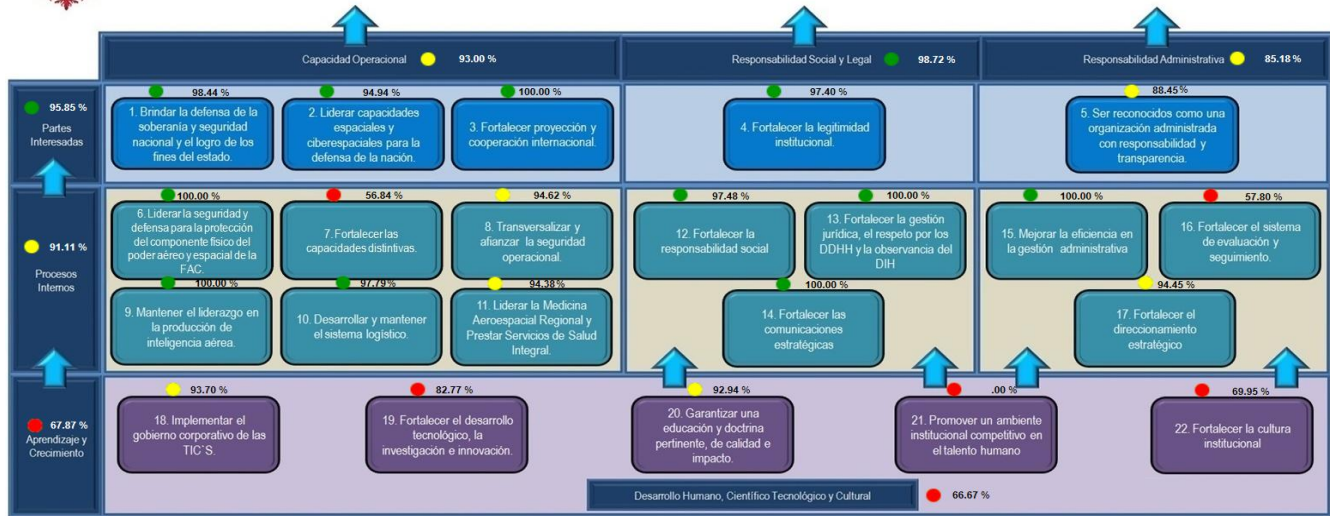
Capacidad Operacional 93.00 %

Responsabilidad Social y Legal 98.72 %

Responsabilidad Administrativa 85.18 %

95.85 %
Partes Interesadas

98.44 %
1. Brindar la defensa de la soberanía y seguridad nacional y el logro de los fines del estado.

94.94 %
2. Liderar capacidades espaciales y ciberespaciales para la defensa de la nación.

100.00 %
3. Fortalecer proyección y cooperación internacional.

97.40 %
4. Fortalecer la legitimidad institucional.

88.45%
5. Ser reconocidos como una organización administrada con responsabilidad y transparencia.

91.11 %
Procesos Internos

100.00 %
6. Liderar la seguridad y defensa para la protección del componente físico del poder aéreo y espacial de la FAC.

56.84 %
7. Fortalecer las capacidades distintivas.

94.62 %
8. Transversalizar y afianzar la seguridad operacional.

100.00 %
9. Mantener el liderazgo en la producción de inteligencia aérea.

97.79 %
10. Desarrollar y mantener el sistema logístico.

94.38 %
11. Liderar la Medicina Aeroespacial Regional y Prestar Servicios de Salud Integral.

97.48 %
12. Fortalecer la responsabilidad social

100.00 %
13. Fortalecer la gestión jurídica, el respeto por los DDHH y la observancia del DIH

100.00 %
14. Fortalecer las comunicaciones estratégicas

100.00 %
15. Mejorar la eficiencia en la gestión administrativa

57.80 %
16. Fortalecer el sistema de evaluación y seguimiento.

94.45 %
17. Fortalecer el direccionamiento estratégico

67.87 %
Aprendizaje y Crecimiento

93.70 %
18. Implementar el gobierno corporativo de las TIC`S.

82.77 %
19. Fortalecer el desarrollo tecnológico, la investigación e innovación.

92.94 %
20. Garantizar una educación y doctrina pertinente, de calidad e impacto.

.00 %
21. Promover un ambiente institucional competitivo en el talento humano

69.95 %
22. Fortalecer la cultura institucional

Desarrollo Humano, Científico Tecnológico y Cultural 66.67 %